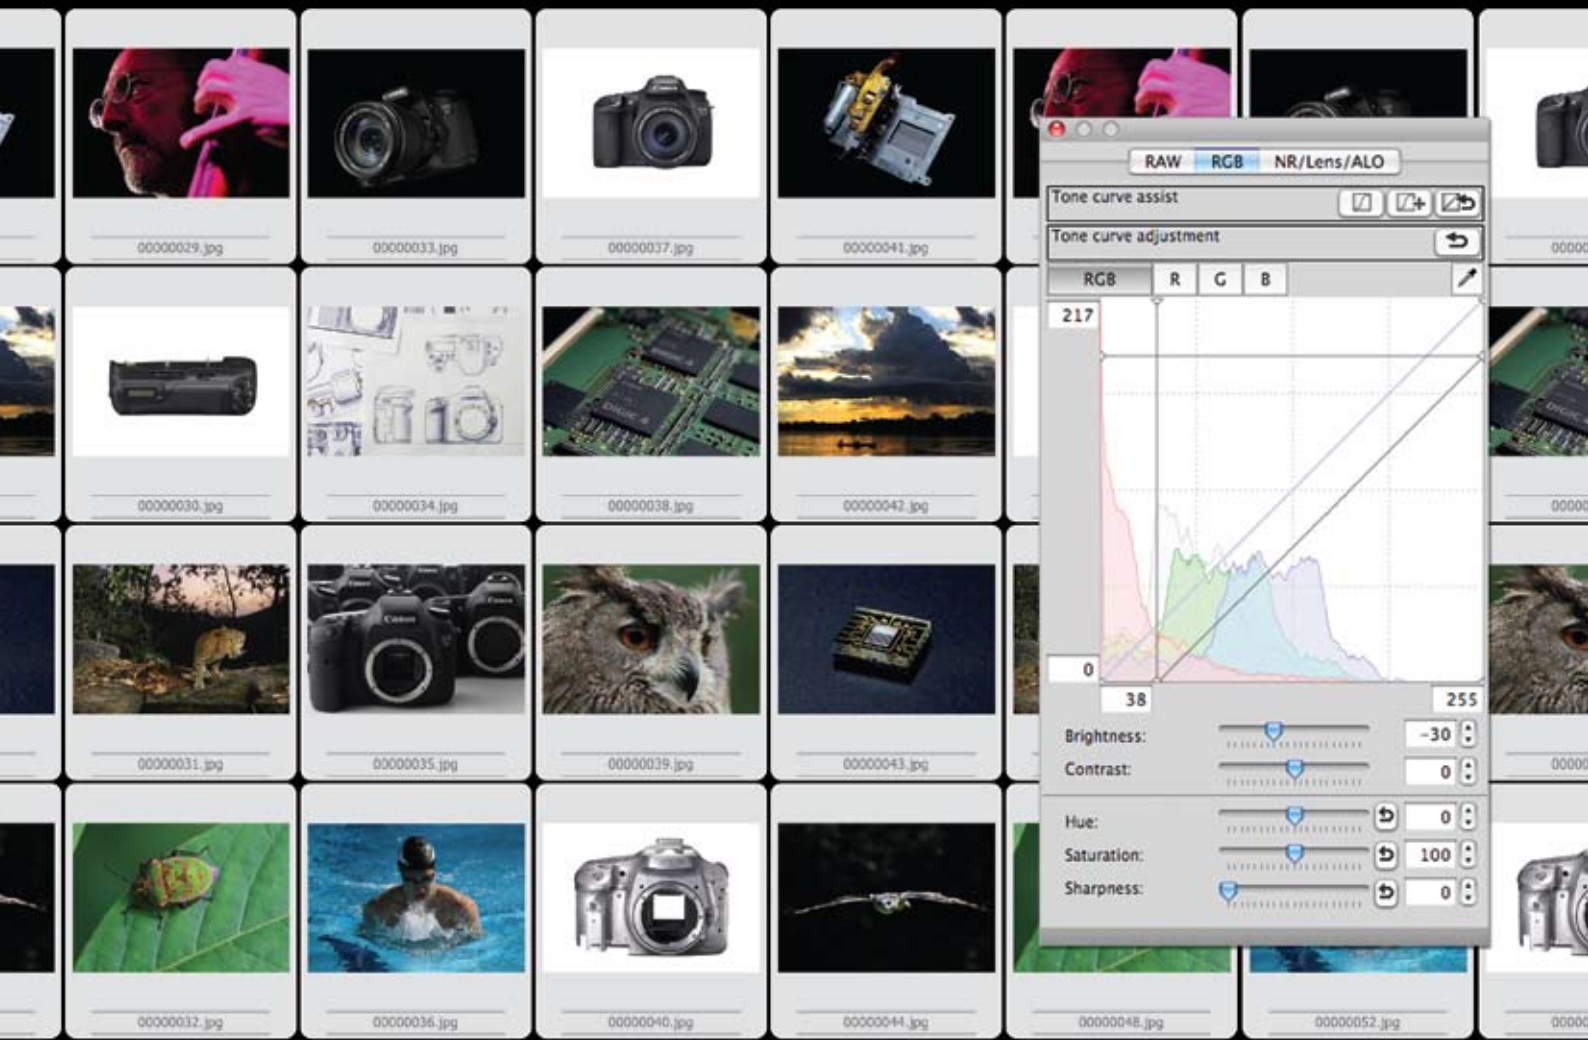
00000029.jpg
00000033.jpg
00000037.jpg
00000041.jpg
0000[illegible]

00000030.jpg
00000034.jpg
00000038.jpg
00000042.jpg
0000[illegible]

00000031.jpg
00000035.jpg
00000039.jpg
00000043.jpg
0000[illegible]

00000032.jpg
00000036.jpg
00000040.jpg
00000044.jpg
00000048.jpg
00000052.jpg
0000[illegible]

RAW | RGB | NR/Lens/ALO

Tone curve assist

Tone curve adjustment

RGB | R | G | B

217
0
38
255

Brightness: -30
Contrast: 0
Hue: 0
Saturation: 100
Sharpness: 0